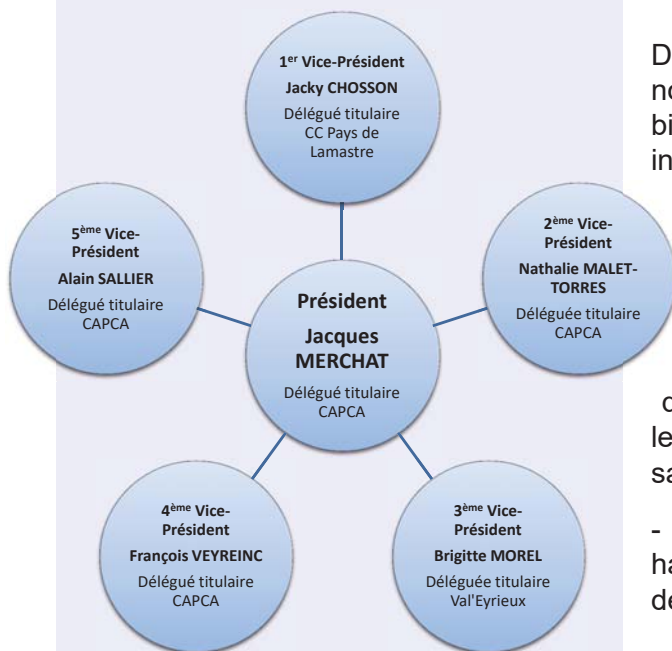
$1^{er}$ Vice-Président
Jacky CHOSSON
Délégué titulaire
CC Pays de Lamastre

$5^{ème}$ Vice-Président
Alain SALLIER
Délégué titulaire
CAPCA

$2^{ème}$ Vice-Président
Nathalie MALET-TORRES
Déléguée titulaire
CAPCA

Président
Jacques MERCHAT
Délégué titulaire
CAPCA

$4^{ème}$ Vice-Président
François VEYREINC
Délégué titulaire
CAPCA

$3^{ème}$ Vice-Président
Brigitte MOREL
Déléguée titulaire
Val'Eyrieux

D
n
bi
in

c
le
sa

-
ha
de